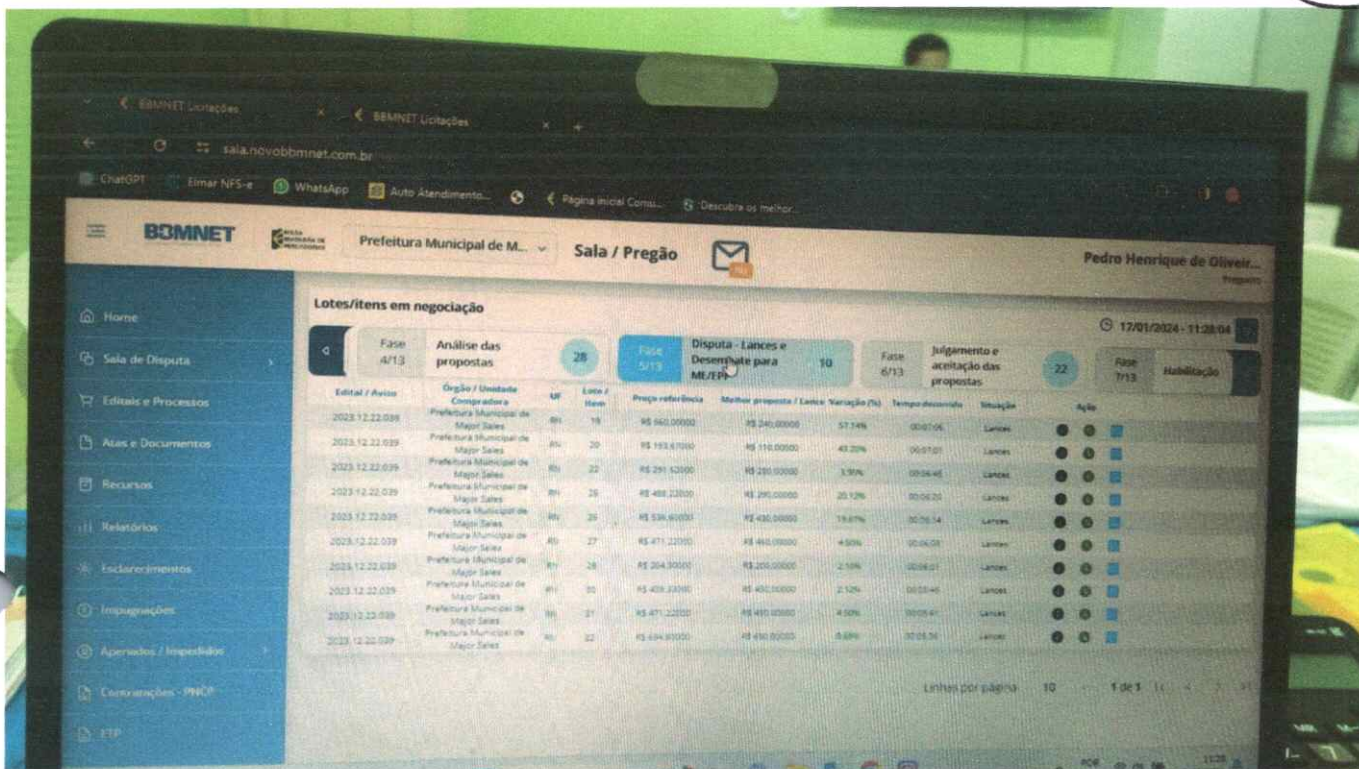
BBMNET Licitações
BBMNET Licitações
sala.novobbmnet.com.br
ChatGPT Elmar NFS-e WhatsApp Auto Atendimento... Página inicial Consu... Descubra os melhor...

BBMNET
Prefeitura Municipal de M...
Sala / Pregão
Pedro Henrique de Oliveir...
Pregoeiro

Home
Sala de Disputa
Editais e Processos
Atas e Documentos
Recursos
Relatórios
Esclarecimentos
Impugnações
Apenados / Impedidos
Contratações - PNCP
ETP

Lotes/itens em negociação
17/01/2024 - 11:28:04

Fase 4/13 Análise das propostas 28
Fase 5/13 Disputa - Lances e Desempate para ME/EPP 10
Fase 6/13 Julgamento e aceitação das propostas 22
Fase 7/13 Habilitação

| Edital / Aviso | Órgão / Unidade Compradora | UF | Lote / Item | Preço referência | Melhor proposta / Lance | Variação (%) | Tempo decorrido | Situação | Ação |
|---|---|---|---|---|---|---|---|---|---|
| 2023.12.22.039 | Prefeitura Municipal de Major Sales | RN | 19 | R$ 560,00000 | R$ 240,00000 | 57,14% | 00:07:06 | Lances | |
| 2023.12.22.039 | Prefeitura Municipal de Major Sales | RN | 20 | R$ 193,67000 | R$ 110,00000 | 43,20% | 00:07:01 | Lances | |
| 2023.12.22.039 | Prefeitura Municipal de Major Sales | RN | 22 | R$ 291,52000 | R$ 280,00000 | 3,95% | 00:06:45 | Lances | |
| 2023.12.22.039 | Prefeitura Municipal de Major Sales | RN | 25 | R$ 488,22000 | R$ 390,00000 | 20,12% | 00:06:20 | Lances | |
| 2023.12.22.039 | Prefeitura Municipal de Major Sales | RN | 26 | R$ 536,60000 | R$ 430,00000 | 19,87% | 00:05:54 | Lances | |
| 2023.12.22.039 | Prefeitura Municipal de Major Sales | RN | 27 | R$ 471,22000 | R$ 450,00000 | 4,50% | 00:06:09 | Lances | |
| 2023.12.22.039 | Prefeitura Municipal de Major Sales | RN | 28 | R$ 204,30000 | R$ 200,00000 | 2,10% | 00:06:01 | Lances | |
| 2023.12.22.039 | Prefeitura Municipal de Major Sales | RN | 30 | R$ 459,33000 | R$ 450,00000 | 2,12% | 00:05:45 | Lances | |
| 2023.12.22.039 | Prefeitura Municipal de Major Sales | RN | 31 | R$ 471,22000 | R$ 450,00000 | 4,50% | 00:05:41 | Lances | |
| 2023.12.22.039 | Prefeitura Municipal de Major Sales | RN | 32 | R$ 494,80000 | R$ 450,00000 | 8,69% | 00:05:36 | Lances | |

Linhas por página 10 1 de 1